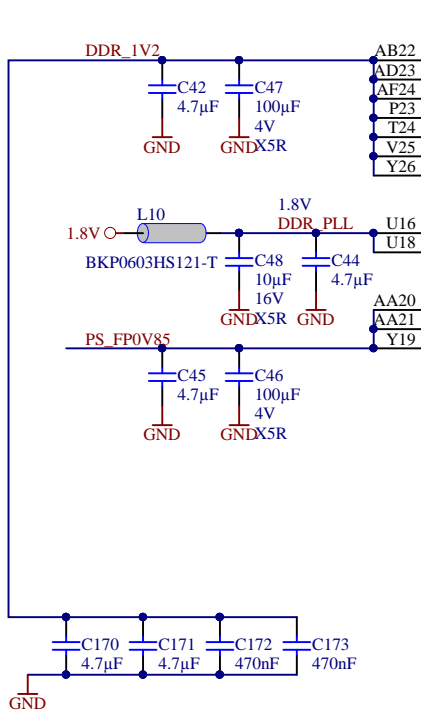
DDR_1V2
AB22
AD23
AF24
P23
T24
V25
Y26
C42
4.7µF
GND
C47
100µF
4V
X5R
GND
1.8V
L10
1.8V
DDR_PLL
U16
U18
BKP0603HS121-T
C48
10µF
16V
X5R
GND
C44
4.7µF
GND
AA20
AA21
Y19
PS_FP0V85
C45
4.7µF
GND
C46
100µF
4V
X5R
GND
C170
4.7µF
C171
4.7µF
C172
470nF
C173
470nF
GND